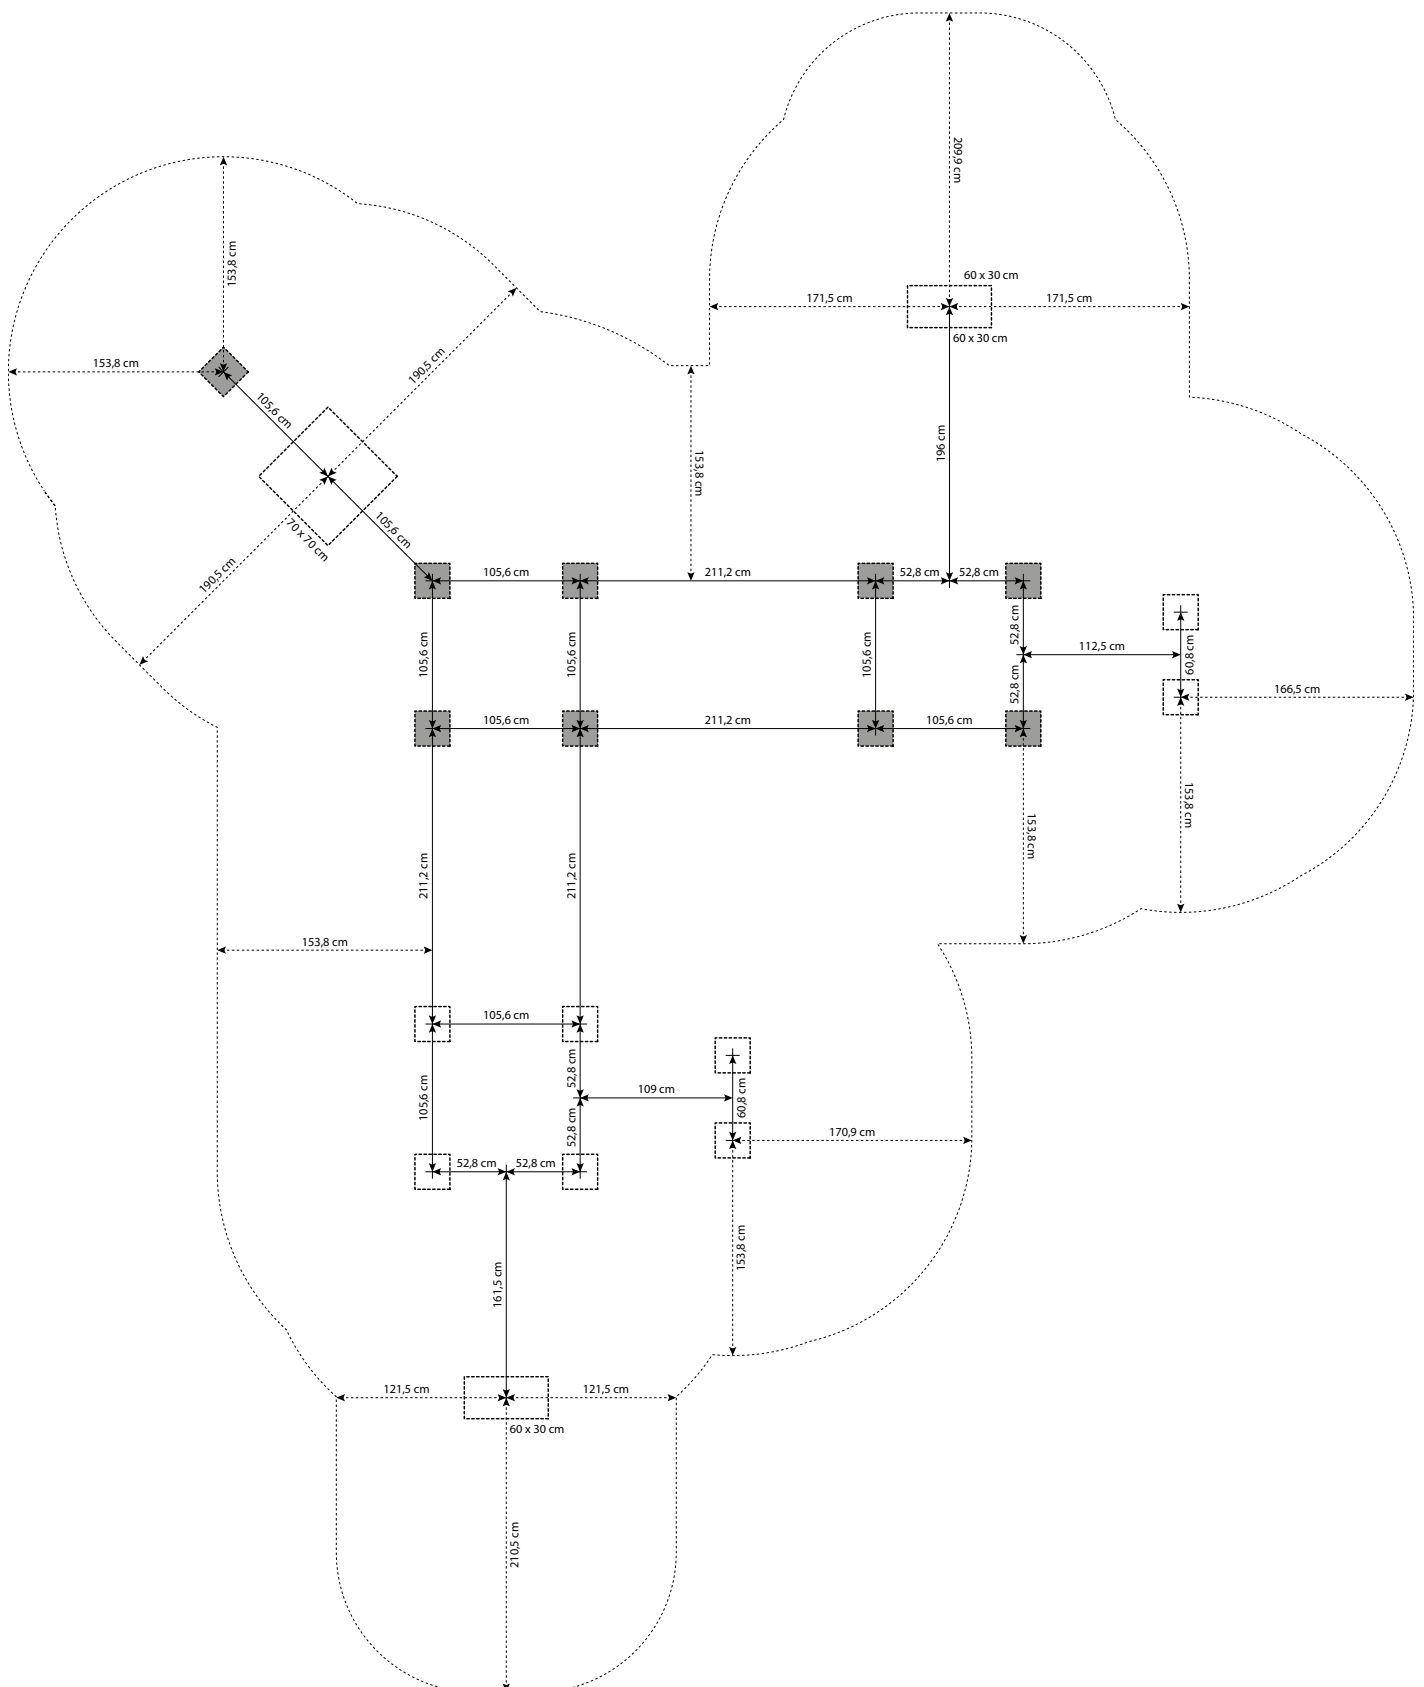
209,9 cm
60 x 30 cm
171,5 cm
171,5 cm
60 x 30 cm
153,8 cm
153,8 cm
190,5 cm
105,6 cm
153,8 cm
196 cm
105,6 cm
70 x 70 cm
190,5 cm
105,6 cm
211,2 cm
52,8 cm
52,8 cm
105,6 cm
105,6 cm
105,6 cm
52,8 cm
112,5 cm
60,8 cm
52,8 cm
166,5 cm
105,6 cm
211,2 cm
105,6 cm
153,8 cm
153,8cm
211,2 cm
211,2 cm
153,8 cm
105,6 cm
52,8 cm
109 cm
60,8 cm
105,6 cm
52,8 cm
170,9 cm
52,8 cm
52,8 cm
153,8 cm
161,5 cm
121,5 cm
121,5 cm
60 x 30 cm
210,5 cm